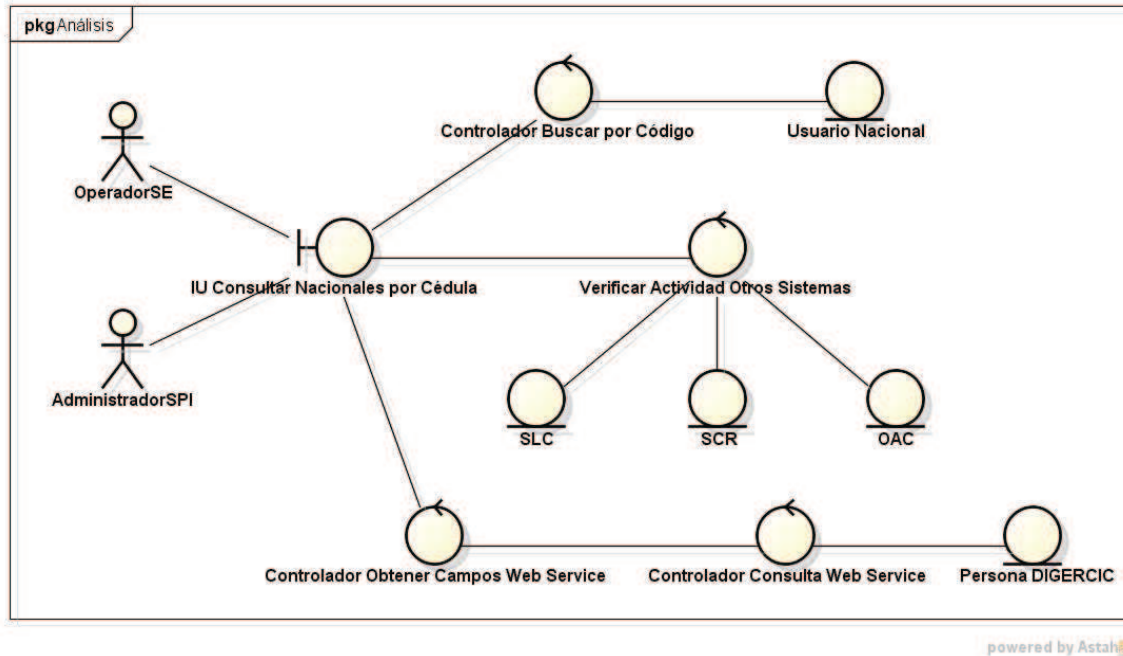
pkg Análisis

Controlador Buscar por Código

Usuario Nacional

OperadorSE

IU Consultar Nacionales por Cédula

Verificar Actividad Otros Sistemas

AdministradorSPI

SLC

SCR

OAC

Controlador Obtener Campos Web Service

Controlador Consulta Web Service

Persona DIGERCIC

powered by Astah